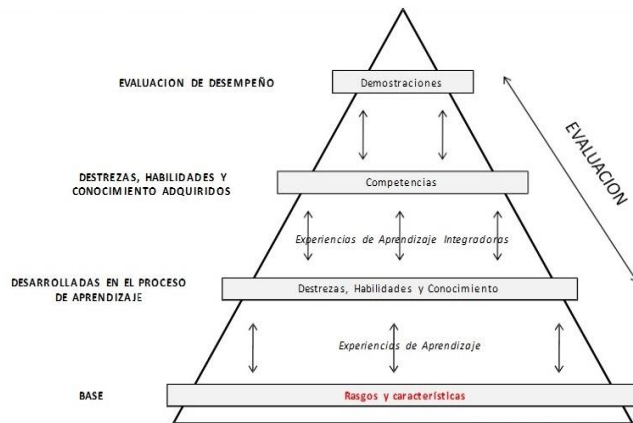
EVALUACION DE DESEMPEÑO

Demostraciones

EVALUACION

DESTREZAS, HABILIDADES Y CONOCIMIENTO ADQUIRIDOS

Competencias

Experiencias de Aprendizaje Integradoras

DESARROLLADAS EN EL PROCESO DE APRENDIZAJE

Destrezas, Habilidades y Conocimiento

Experiencias de Aprendizaje

BASE

Rasgos y características